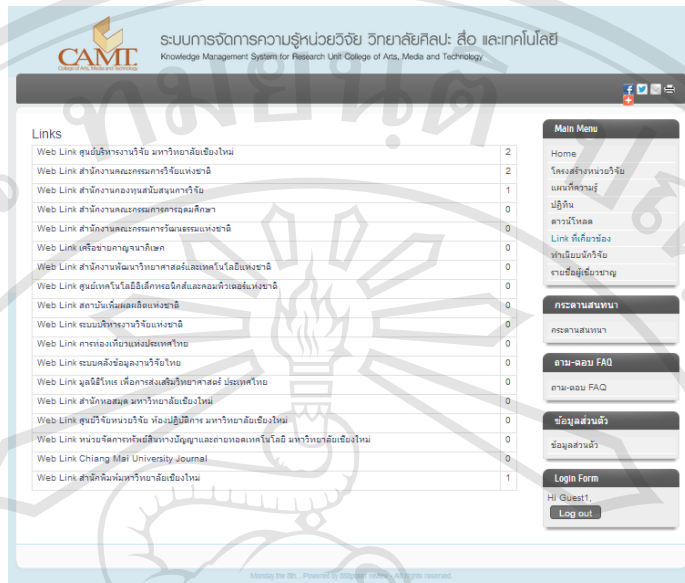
CAMT College of Arts, Media and Technology

ระบบการจัดการความรู้หน่วยวิจัย วิทยาลัยศิลปะ สื่อ และเทคโนโลยี
Knowledge Management System for Research Unit College of Arts, Media and Technology

Links

| | |
|---|---|
| Web Link ศูนย์บริหารงานวิจัย มหาวิทยาลัยเชียงใหม่ | 2 |
| Web Link สำนักงานคณะกรรมการวิจัยแห่งชาติ | 2 |
| Web Link สำนักงานกองทุนสนับสนุนการวิจัย | 1 |
| Web Link สำนักงานคณะกรรมการการอุดมศึกษา | 0 |
| Web Link สำนักงานคณะกรรมการวัฒนธรรมแห่งชาติ | 0 |
| Web Link เครือข่ายกาญจนาภิเษก | 0 |
| Web Link สำนักงานพัฒนาวิทยาศาสตร์และเทคโนโลยีแห่งชาติ | 0 |
| Web Link ศูนย์เทคโนโลยีอิเล็กทรอนิกส์และคอมพิวเตอร์แห่งชาติ | 0 |
| Web Link สถาบันเพิ่มผลผลิตแห่งชาติ | 0 |
| Web Link ระบบบริหารงานวิจัยแห่งชาติ | 0 |
| Web Link การท่องเที่ยวแห่งประเทศไทย | 0 |
| Web Link ระบบคลังข้อมูลงานวิจัยไทย | 0 |
| Web Link มูลนิธิโทเร เพื่อการส่งเสริมวิทยาศาสตร์ ประเทศไทย | 0 |
| Web Link สำนักหอสมุด มหาวิทยาลัยเชียงใหม่ | 0 |
| Web Link ศูนย์วิจัยหน่วยวิจัย ห้องปฏิบัติการ มหาวิทยาลัยเชียงใหม่ | 0 |
| Web Link หน่วยจัดการทรัพย์สินทางปัญญาและถ่ายทอดเทคโนโลยี มหาวิทยาลัยเชียงใหม่ | 0 |
| Web Link Chiang Mai University Journal | 0 |
| Web Link สำนักพิมพ์มหาวิทยาลัยเชียงใหม่ | 1 |

Main Menu
Home
โครงสร้างหน่วยวิจัย
แผนที่ความรู้
ปฏิทิน
ดาวน์โหลด
Link ที่เกี่ยวข้อง
ทำเนียบนักวิจัย
รายชื่อผู้เชี่ยวชาญ

กระดานสนทนา
กระดานสนทนา

ถาม-ตอบ FAQ
ถาม-ตอบ FAQ

ข้อมูลส่วนตัว
ข้อมูลส่วนตัว

Login Form
Hi Guest1,
Log out

Monday the 8th . Powered by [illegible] - All rights reserved.